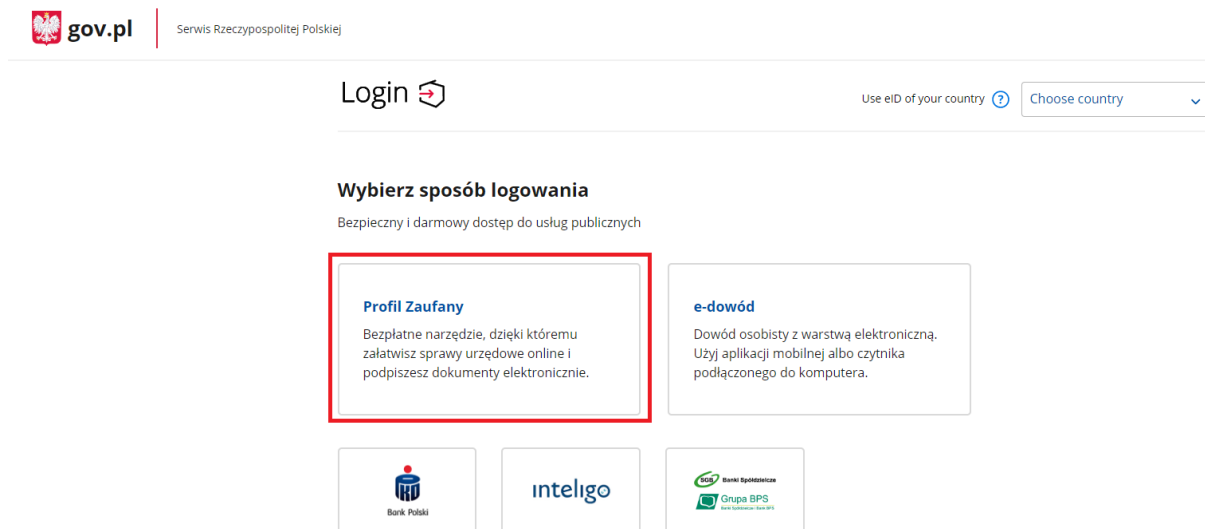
gov.pl Serwis Rzeczypospolitej Polskiej

Login

Use eID of your country ? Choose country

Wybierz sposób logowania

Bezpieczny i darmowy dostęp do usług publicznych

Profil Zaufany

Bezpłatne narzędzie, dzięki któremu załatwisz sprawy urzędowe online i podpiszesz dokumenty elektronicznie.

e-dowód

Dowód osobisty z warstwą elektroniczną. Użyj aplikacji mobilnej albo czytnika podłączonego do komputera.

Bank Polski

inteligo

SGB Banki Spółdzielcze

Grupa BPS

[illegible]